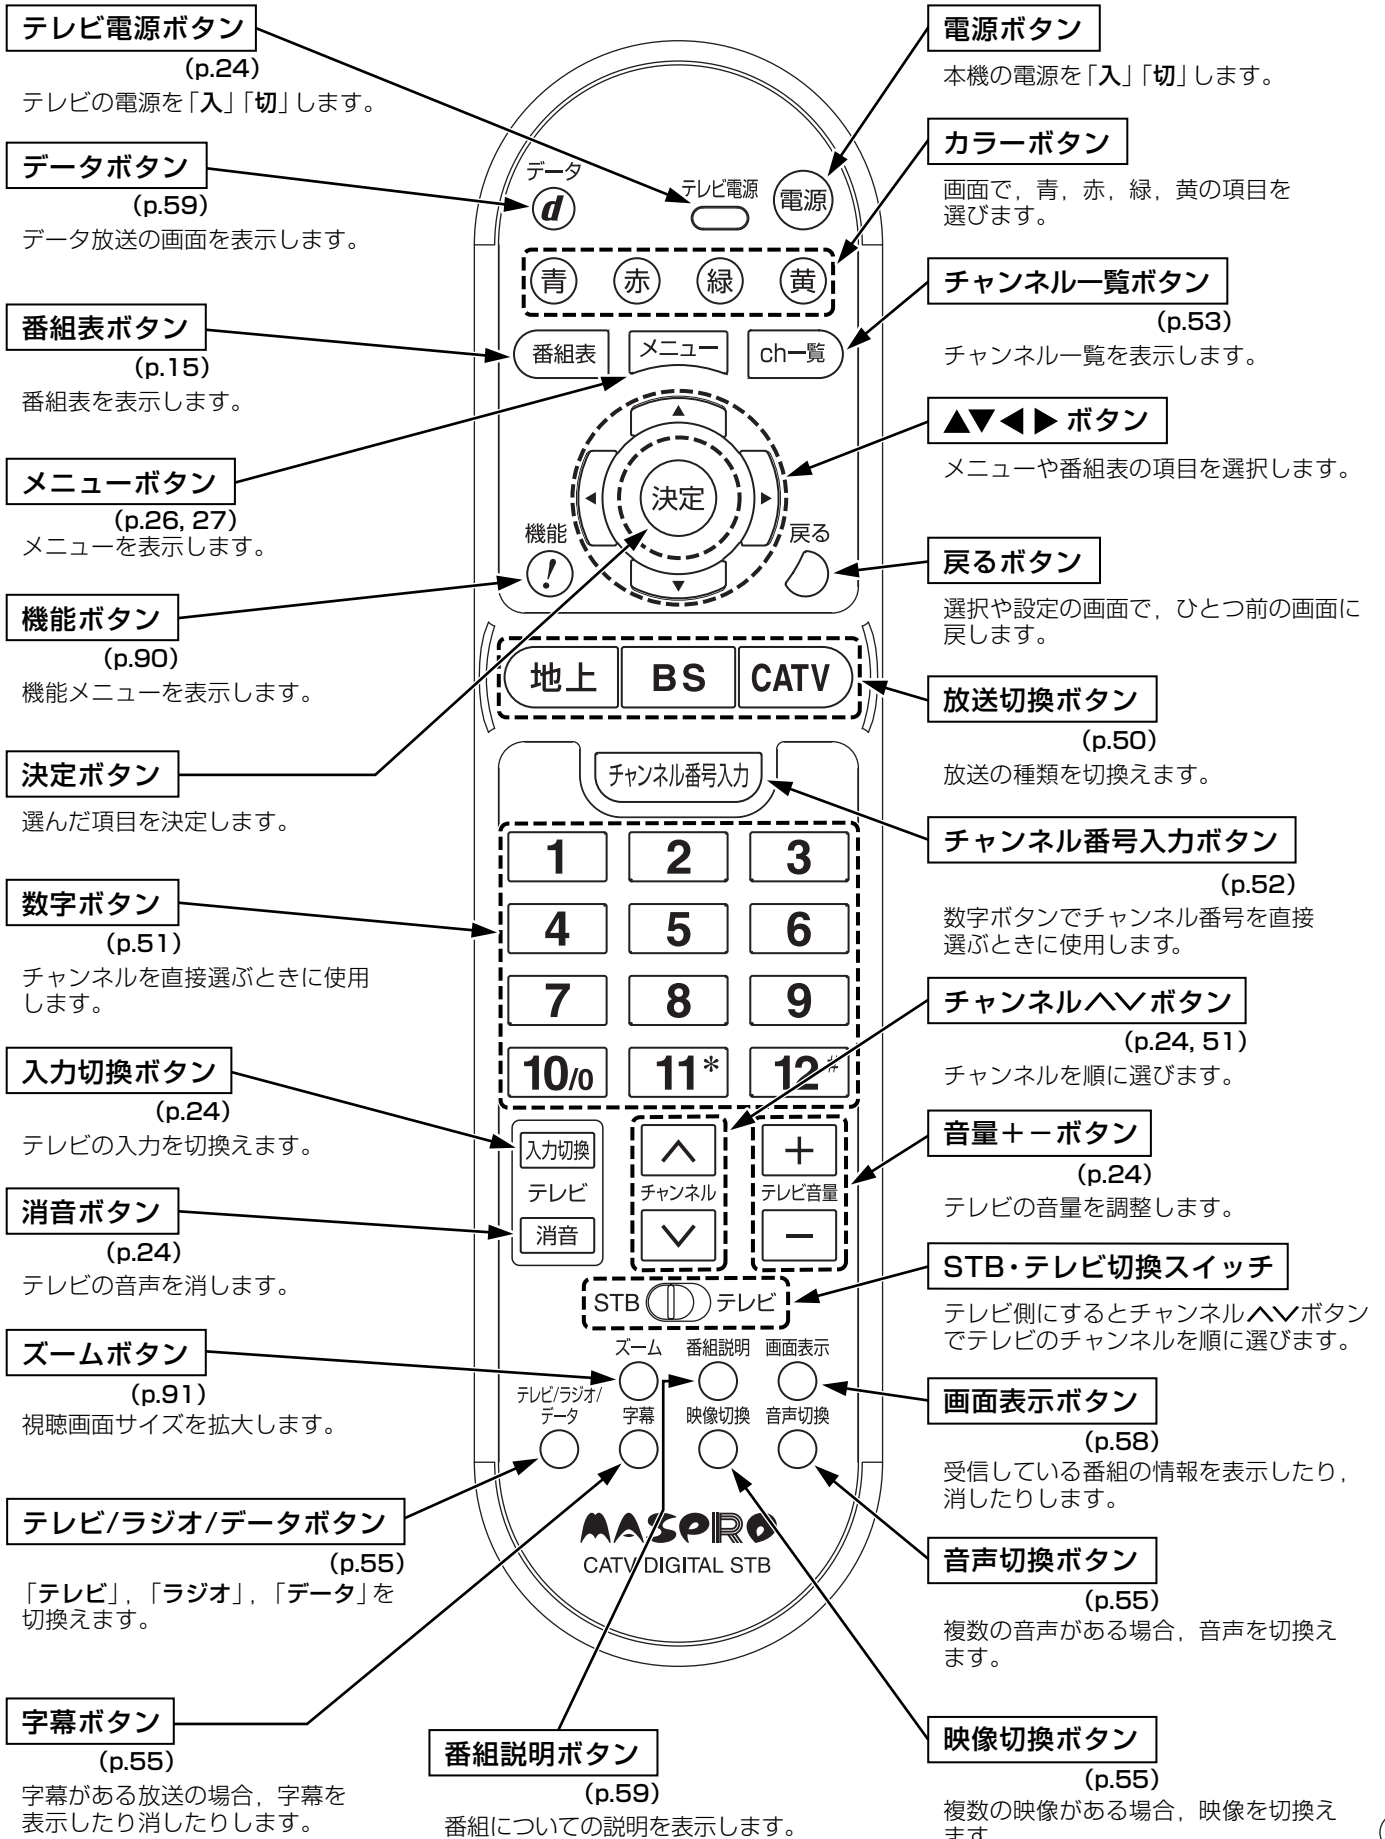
テレビ電源ボタン
(p.24)
テレビの電源を「入」「切」します。

データボタン
(p.59)
データ放送の画面を表示します。

番組表ボタン
(p.15)
番組表を表示します。

メニューボタン
(p.26, 27)
メニューを表示します。

機能ボタン
(p.90)
機能メニューを表示します。

決定ボタン
選んだ項目を決定します。

数字ボタン
(p.51)
チャンネルを直接選ぶときに使用します。

入力切換ボタン
(p.24)
テレビの入力を切換えます。

消音ボタン
(p.24)
テレビの音声を消します。

ズームボタン
(p.91)
視聴画面サイズを拡大します。

テレビ/ラジオ/データボタン
(p.55)
「テレビ」,「ラジオ」,「データ」を切換えます。

字幕ボタン
(p.55)
字幕がある放送の場合，字幕を表示したり消したりします。

番組説明ボタン
(p.59)
番組についての説明を表示します。

電源ボタン
本機の電源を「入」「切」します。

カラーボタン
画面で，青，赤，緑，黄の項目を選びます。

チャンネル一覧ボタン
(p.53)
チャンネル一覧を表示します。

▲▼◀▶ ボタン
メニューや番組表の項目を選択します。

戻るボタン
選択や設定の画面で，ひとつ前の画面に戻します。

放送切換ボタン
(p.50)
放送の種類を切換えます。

チャンネル番号入力ボタン
(p.52)
数字ボタンでチャンネル番号を直接選ぶときに使用します。

チャンネル∧∨ボタン
(p.24, 51)
チャンネルを順に選びます。

音量+−ボタン
(p.24)
テレビの音量を調整します。

STB・テレビ切換スイッチ
テレビ側にするとチャンネル∧∨ボタンでテレビのチャンネルを順に選びます。

画面表示ボタン
(p.58)
受信している番組の情報を表示したり，消したりします。

音声切換ボタン
(p.55)
複数の音声がある場合，音声を切換えます。

映像切換ボタン
(p.55)
複数の映像がある場合，映像を切換えます。

データ
$d$
テレビ電源
電源
青 赤 緑 黄
番組表
メニュー
ch一覧
▲
◀
決定
▶
▼
機能
!
戻る
地上
BS
CATV
チャンネル番号入力
1 2 3
4 5 6
7 8 9
10/0 11* 12#
入力切換
テレビ
消音
∧
チャンネル
∨
+
テレビ音量
−
STB テレビ
ズーム 番組説明 画面表示
テレビ/ラジオ/データ 字幕 映像切換 音声切換
MASPRO
CATV DIGITAL STB